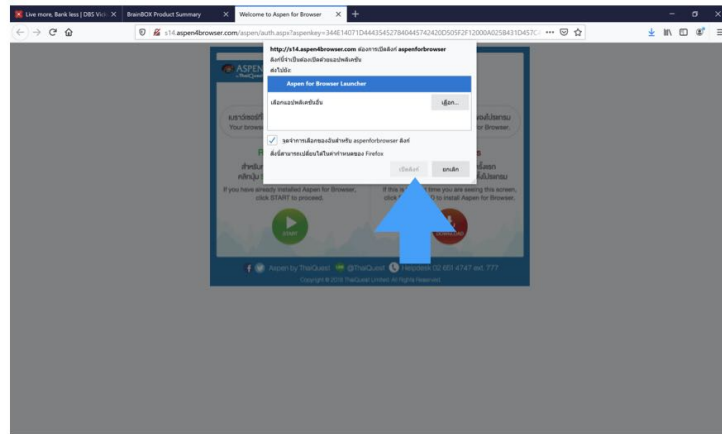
Live more, Bank less | DBS Vick ×
BrainBOX Product Summary ×
Welcome to Aspen for Browser ×
+

s14.aspen4browser.com/aspen/auth.aspx?aspenkey=344E14071D4443545278404457424200505F2F12000A025843 1D457C

http://s14.aspen4browser.com ต้องการเปิดลิงก์ aspenforbrowser
ลิงก์นี้จำเป็นต้องเปิดด้วยแอปพลิเคชัน
ส่งไปยัง:
Aspen for Browser Launcher
เลือกแอปพลิเคชันอื่น
เลือก...
จดจำการเลือกของฉันสำหรับ aspenforbrowser ลิงก์
คุณสามารถเปลี่ยนได้ในค่ากำหนดของ Firefox
เปิดลิงก์
ยกเลิก

ASPEN
If you have already installed Aspen for Browser, click START to proceed.
If this is the first time you are seeing this screen, click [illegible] to install Aspen for Browser.
START
Aspen by TheQuest @TheQuest Helpdesk 02 051 4747 ext. 777
Copyright © 2016 TheQuest Limited. All Rights Reserved.